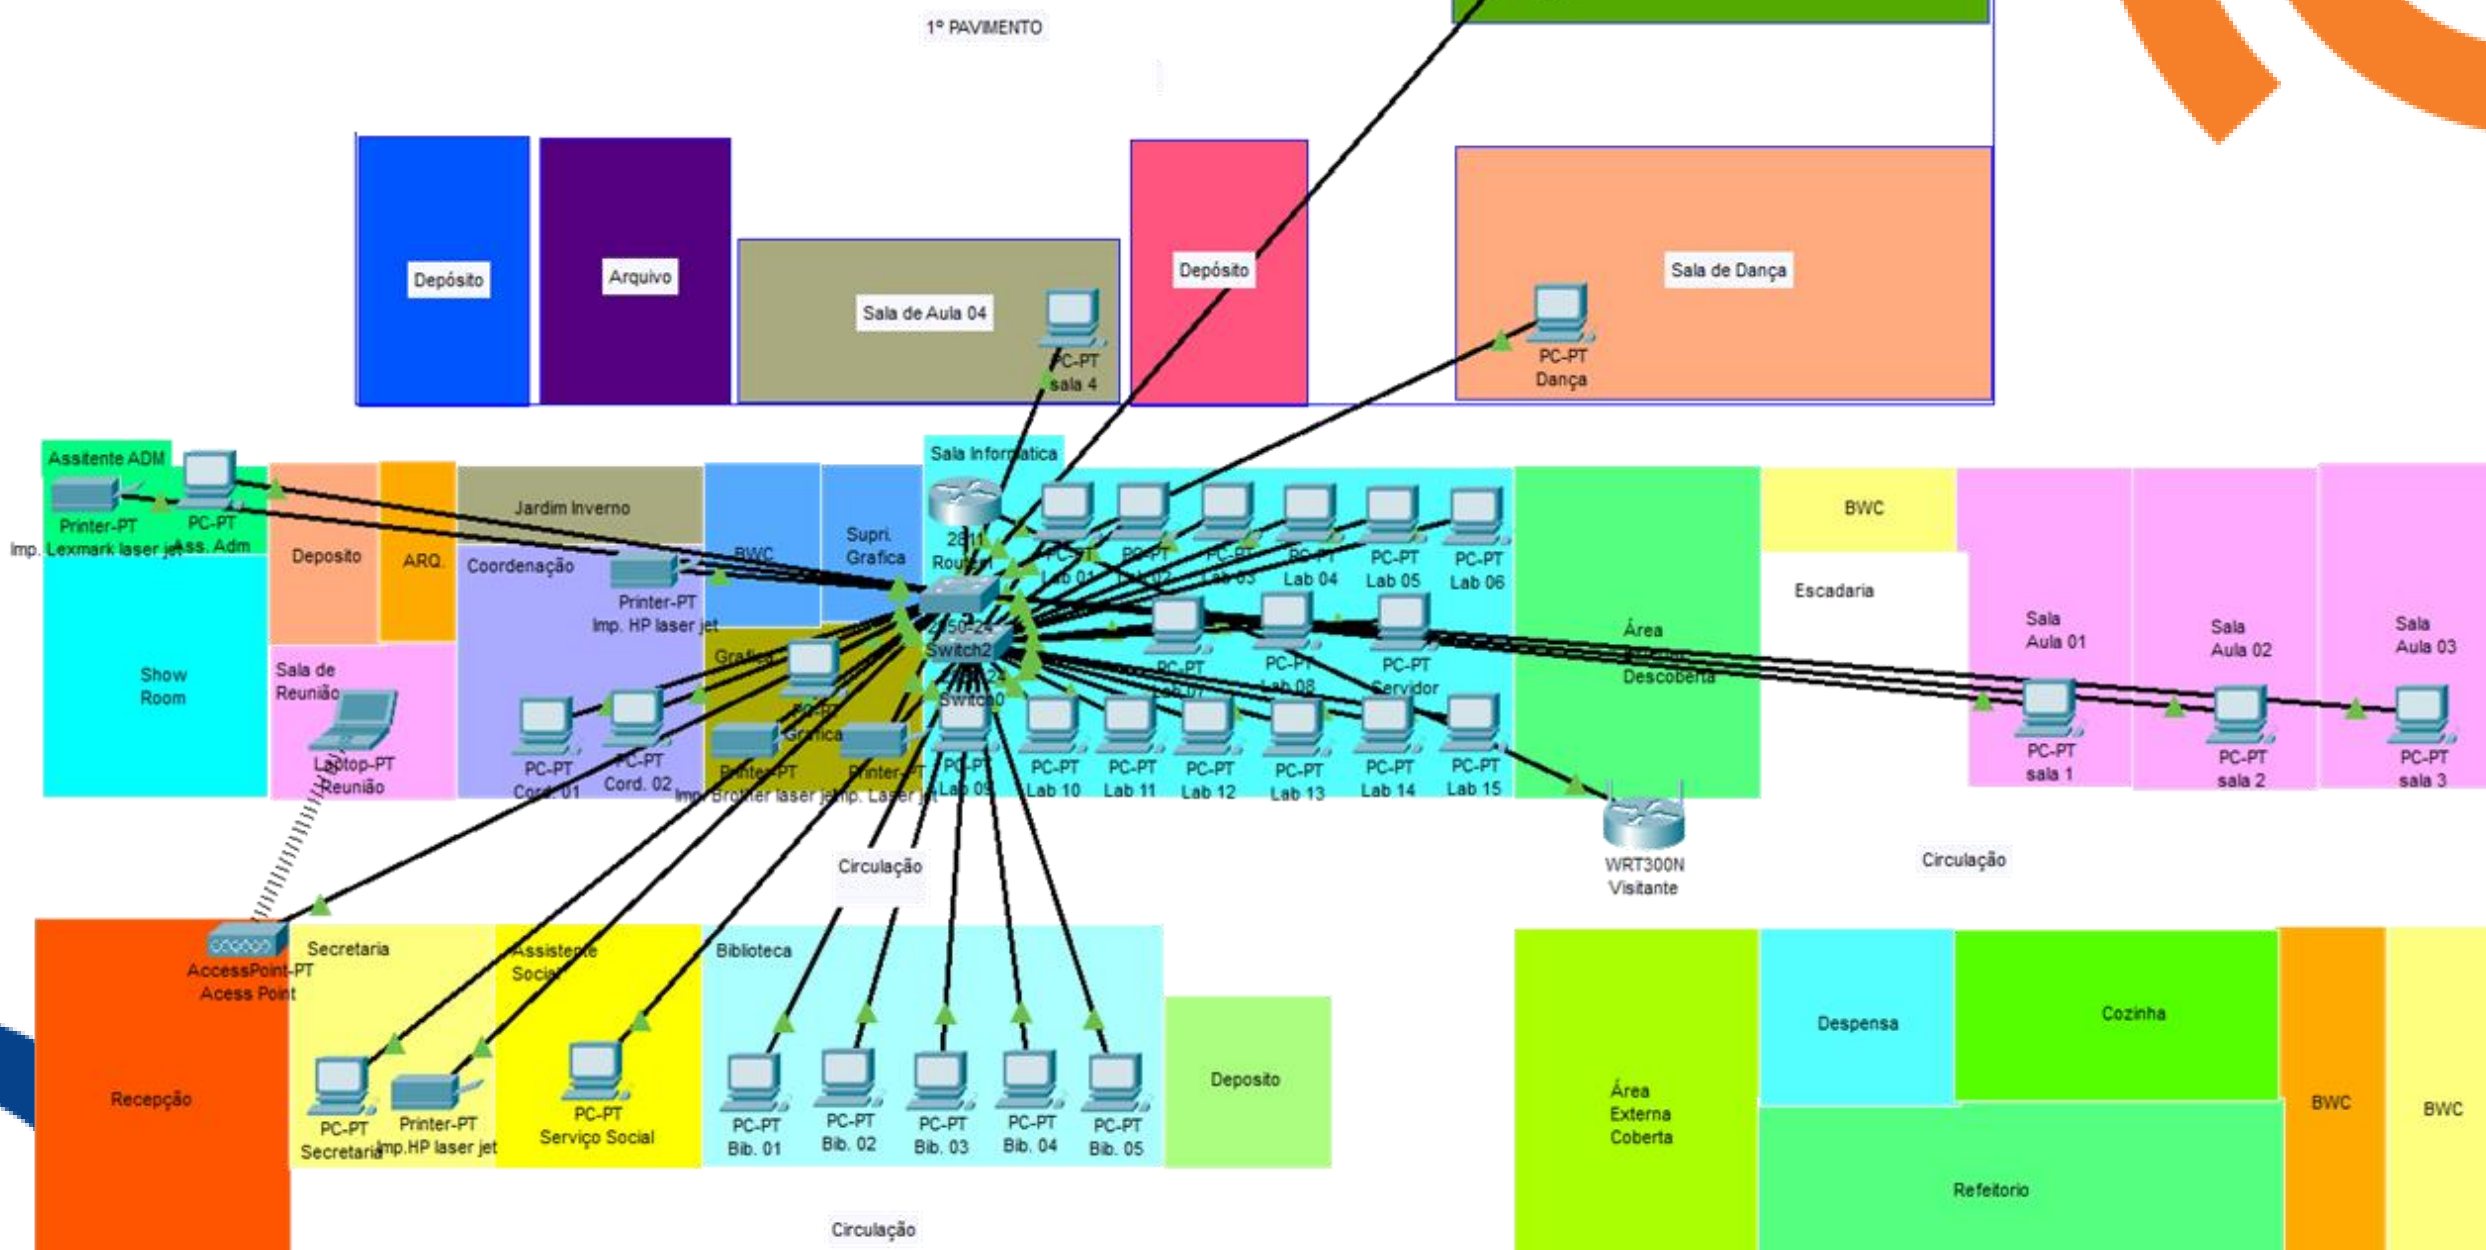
1º PAVIMENTO

Depósito

Arquivo

Sala de Aula 04

PC-PT
sala 4

Depósito

Sala de Dança

PC-PT
Dança

Assitente ADM

Printer-PT
Imp. Lexmark laser jet

PC-PT
Ass. Adm

Deposito

ARQ.

Jardim Inverno

Coordenação

Printer-PT
Imp. HP laser jet

BWC

Supri.
Grafica

Sala Informatica

2811
Router1

2950-24
Switch2

Switch0

PC-PT
Lab 01

PC-PT
Lab 02

PC-PT
Lab 03

PC-PT
Lab 04

PC-PT
Lab 05

PC-PT
Lab 06

PC-PT
Lab 07

PC-PT
Lab 08

PC-PT
Servidor

PC-PT
Lab 09

PC-PT
Lab 10

PC-PT
Lab 11

PC-PT
Lab 12

PC-PT
Lab 13

PC-PT
Lab 14

PC-PT
Lab 15

Área
Descoberta

BWC

Escadaria

Sala
Aula 01

Sala
Aula 02

Sala
Aula 03

PC-PT
sala 1

PC-PT
sala 2

PC-PT
sala 3

Show
Room

Sala de
Reunião

Laptop-PT
Reunião

PC-PT
Cord. 01

PC-PT
Cord. 02

Grafica

PC-PT
Grafica

Printer-PT
Imp. Brother laser jet

Printer-PT
Imp. Laser jet

WRT300N
Visitante

Circulação

Circulação

AccessPoint-PT
Acess Point

Secretaria

Assistente
Social

Biblioteca

Deposito

Recepção

PC-PT
Secretaria

Printer-PT
Imp.HP laser jet

PC-PT
Serviço Social

PC-PT
Bib. 01

PC-PT
Bib. 02

PC-PT
Bib. 03

PC-PT
Bib. 04

PC-PT
Bib. 05

Área
Externa
Coberta

Despensa

Cozinha

BWC

BWC

Refeitorio

Circulação